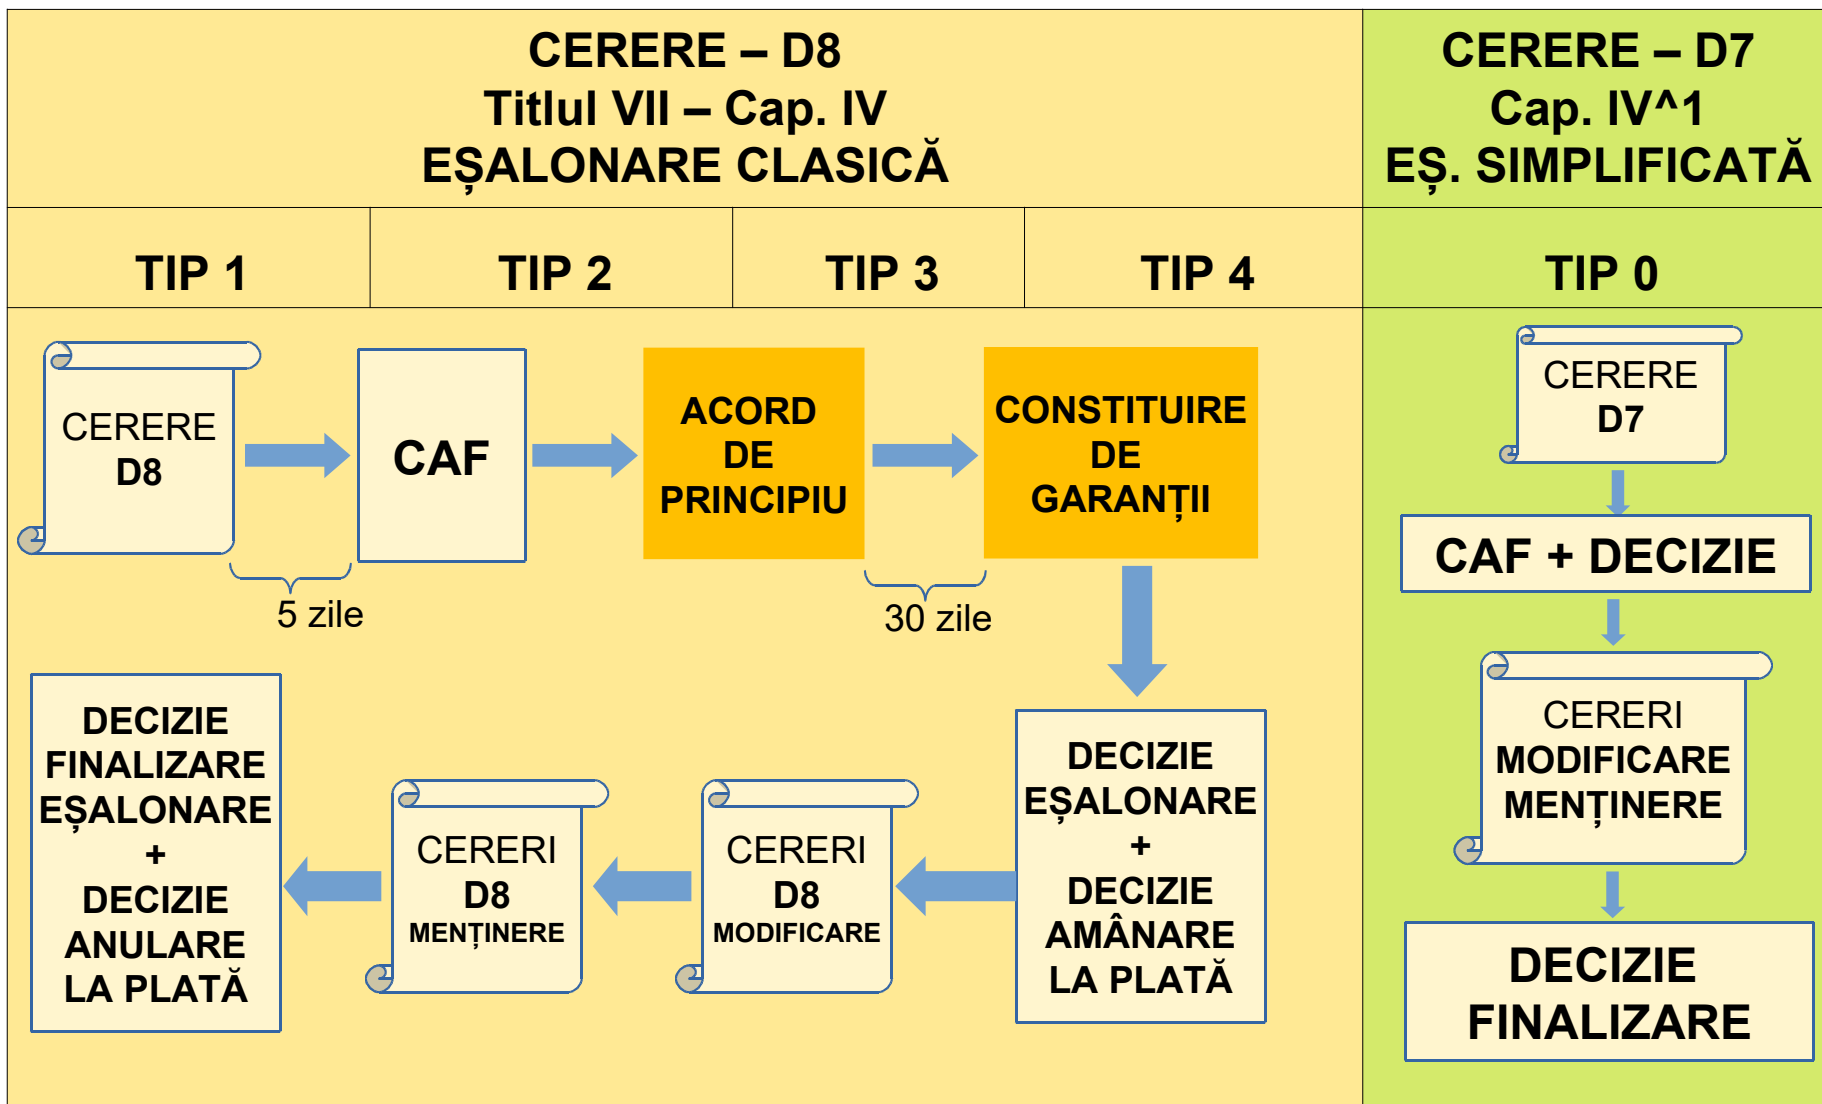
CERERE – D8
Titlul VII – Cap. IV
EȘALONARE CLASICĂ

CERERE – D7
Cap. IV^1
EȘ. SIMPLIFICATĂ

| TIP 1 | TIP 2 | TIP 3 | TIP 4 | TIP 0 |
|---|---|---|---|---|

CERERE
D8

CAF

ACORD
DE
PRINCIPIU

CONSTITUIRE
DE
GARANȚII

5 zile

30 zile

DECIZIE
EȘALONARE
+
DECIZIE
AMÂNARE
LA PLATĂ

CERERI
D8
MODIFICARE

CERERI
D8
MENȚINERE

DECIZIE
FINALIZARE
EȘALONARE
+
DECIZIE
ANULARE
LA PLATĂ

CERERE
D7

CAF + DECIZIE

CERERI
MODIFICARE
MENȚINERE

DECIZIE
FINALIZARE